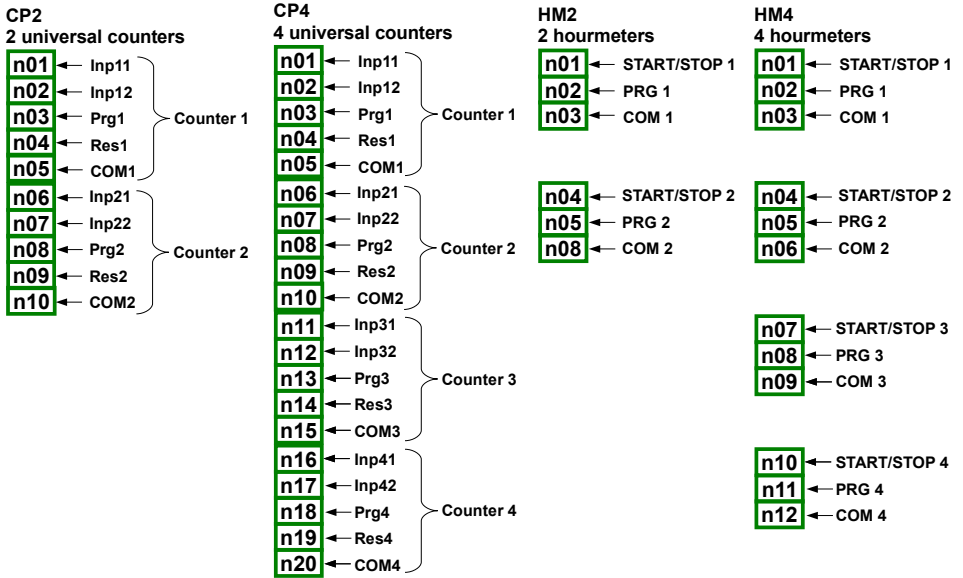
CP2
2 universal counters

n01 Inp11
n02 Inp12
n03 Prg1
n04 Res1
n05 COM1
Counter 1

n06 Inp21
n07 Inp22
n08 Prg2
n09 Res2
n10 COM2
Counter 2

CP4
4 universal counters

n01 Inp11
n02 Inp12
n03 Prg1
n04 Res1
n05 COM1
Counter 1

n06 Inp21
n07 Inp22
n08 Prg2
n09 Res2
n10 COM2
Counter 2

n11 Inp31
n12 Inp32
n13 Prg3
n14 Res3
n15 COM3
Counter 3

n16 Inp41
n17 Inp42
n18 Prg4
n19 Res4
n20 COM4
Counter 4

HM2
2 hourmeters

n01 START/STOP 1
n02 PRG 1
n03 COM 1

n04 START/STOP 2
n05 PRG 2
n08 COM 2

HM4
4 hourmeters

n01 START/STOP 1
n02 PRG 1
n03 COM 1

n04 START/STOP 2
n05 PRG 2
n06 COM 2

n07 START/STOP 3
n08 PRG 3
n09 COM 3

n10 START/STOP 4
n11 PRG 4
n12 COM 4